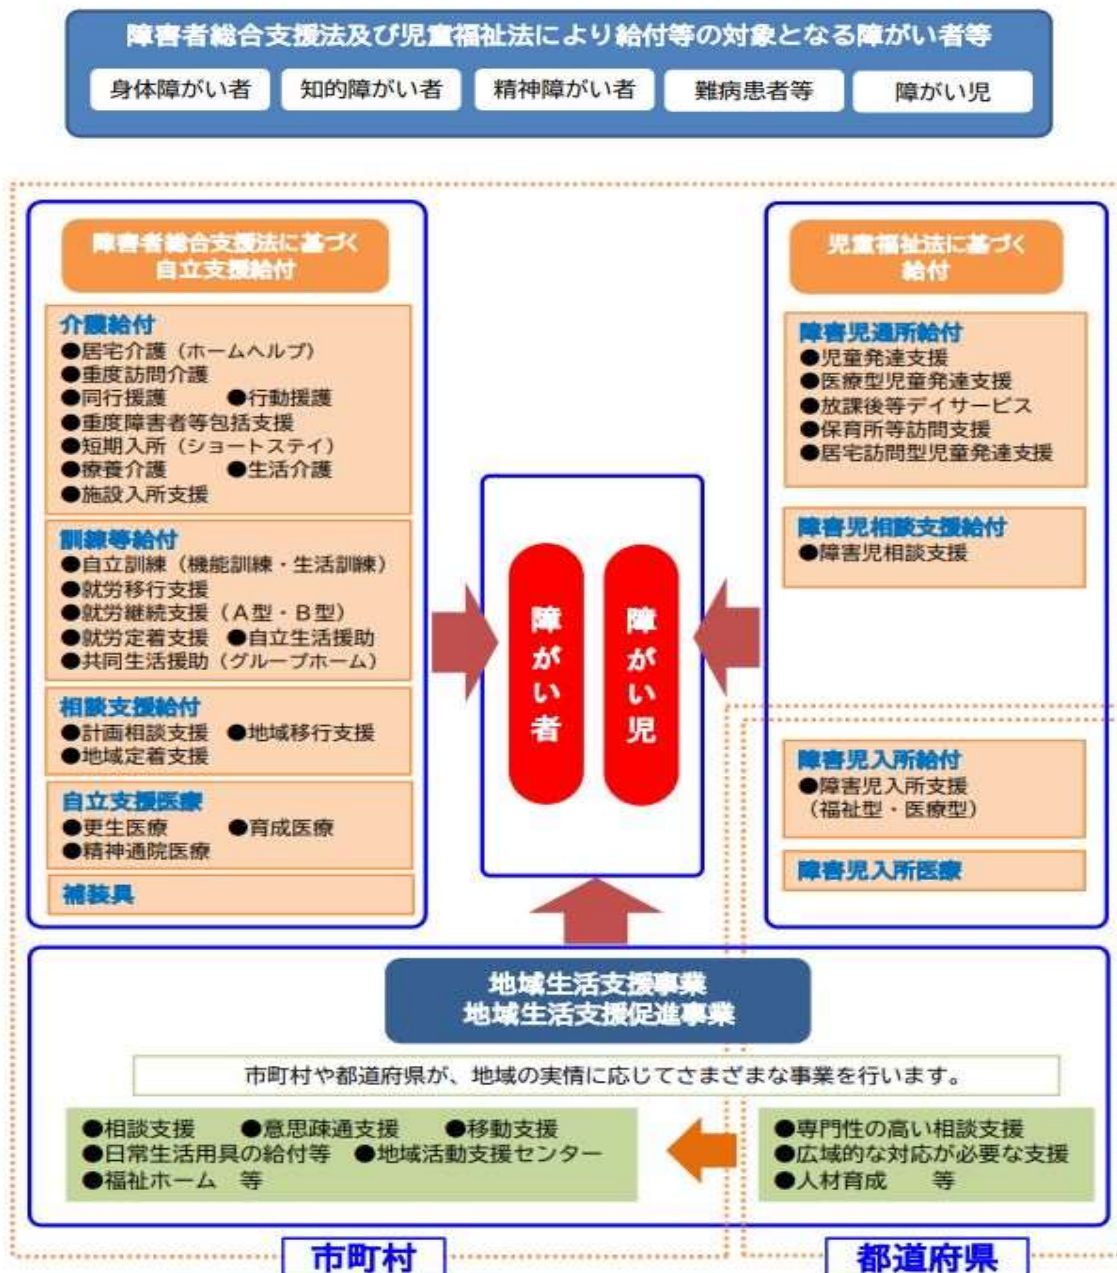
障害者総合支援法及び児童福祉法により給付等の対象となる障がい者等

身体障がい者
知的障がい者
精神障がい者
難病患者等
障がい児

障害者総合支援法に基づく
自立支援給付

介護給付
●居宅介護（ホームヘルプ）
●重度訪問介護
●同行援護　●行動援護
●重度障害者等包括支援
●短期入所（ショートステイ）
●療養介護　●生活介護
●施設入所支援

訓練等給付
●自立訓練（機能訓練・生活訓練）
●就労移行支援
●就労継続支援（A型・B型）
●就労定着支援　●自立生活援助
●共同生活援助（グループホーム）

相談支援給付
●計画相談支援　●地域移行支援
●地域定着支援

自立支援医療
●更生医療　●育成医療
●精神通院医療

補装具

障がい者
障がい児

児童福祉法に基づく
給付

障害児通所給付
●児童発達支援
●医療型児童発達支援
●放課後等デイサービス
●保育所等訪問支援
●居宅訪問型児童発達支援

障害児相談支援給付
●障害児相談支援

障害児入所給付
●障害児入所支援
（福祉型・医療型）

障害児入所医療

地域生活支援事業
地域生活支援促進事業

市町村や都道府県が、地域の実情に応じてさまざまな事業を行います。

●相談支援　●意思疎通支援　●移動支援
●日常生活用具の給付等　●地域活動支援センター
●福祉ホーム　等

●専門性の高い相談支援
●広域的な対応が必要な支援
●人材育成　等

市町村

都道府県